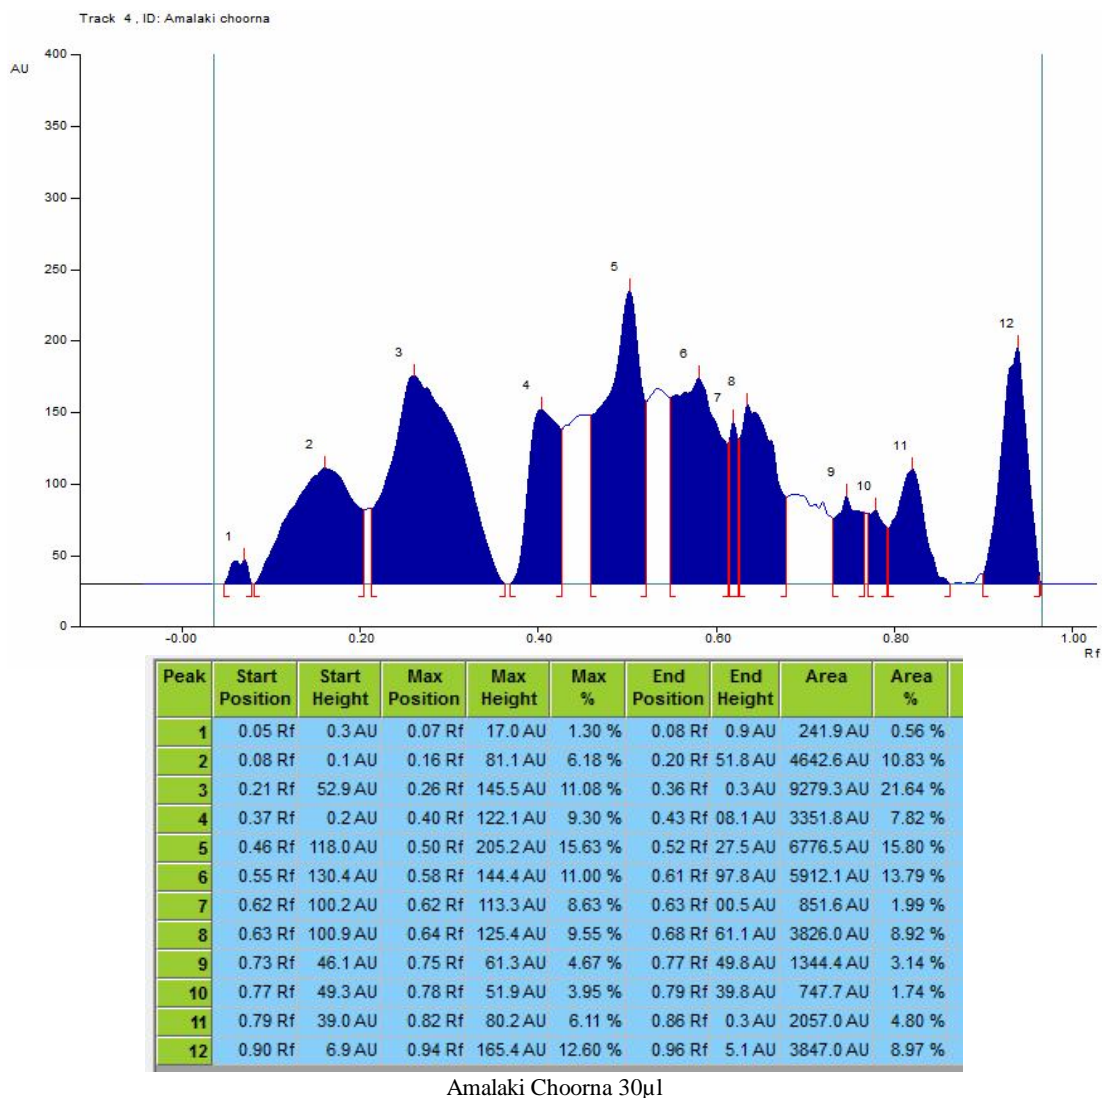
Track 4 , ID: Amalaki choorna

AU
400
350
300
250
200
150
100
50
0

-0.00 0.20 0.40 0.60 0.80 1.00
Rf

1 2 3 4 5 6 7 8 9 10 11 12

| Peak | Start Position | Start Height | Max Position | Max Height | Max % | End Position | End Height | Area | Area % |
|---|---|---|---|---|---|---|---|---|---|
| 1 | 0.05 Rf | 0.3 AU | 0.07 Rf | 17.0 AU | 1.30 % | 0.08 Rf | 0.9 AU | 241.9 AU | 0.56 % |
| 2 | 0.08 Rf | 0.1 AU | 0.16 Rf | 81.1 AU | 6.18 % | 0.20 Rf | 51.8 AU | 4642.6 AU | 10.83 % |
| 3 | 0.21 Rf | 52.9 AU | 0.26 Rf | 145.5 AU | 11.08 % | 0.36 Rf | 0.3 AU | 9279.3 AU | 21.64 % |
| 4 | 0.37 Rf | 0.2 AU | 0.40 Rf | 122.1 AU | 9.30 % | 0.43 Rf | 08.1 AU | 3351.8 AU | 7.82 % |
| 5 | 0.46 Rf | 118.0 AU | 0.50 Rf | 205.2 AU | 15.63 % | 0.52 Rf | 27.5 AU | 6776.5 AU | 15.80 % |
| 6 | 0.55 Rf | 130.4 AU | 0.58 Rf | 144.4 AU | 11.00 % | 0.61 Rf | 97.8 AU | 5912.1 AU | 13.79 % |
| 7 | 0.62 Rf | 100.2 AU | 0.62 Rf | 113.3 AU | 8.63 % | 0.63 Rf | 00.5 AU | 851.6 AU | 1.99 % |
| 8 | 0.63 Rf | 100.9 AU | 0.64 Rf | 125.4 AU | 9.55 % | 0.68 Rf | 61.1 AU | 3826.0 AU | 8.92 % |
| 9 | 0.73 Rf | 46.1 AU | 0.75 Rf | 61.3 AU | 4.67 % | 0.77 Rf | 49.8 AU | 1344.4 AU | 3.14 % |
| 10 | 0.77 Rf | 49.3 AU | 0.78 Rf | 51.9 AU | 3.95 % | 0.79 Rf | 39.8 AU | 747.7 AU | 1.74 % |
| 11 | 0.79 Rf | 39.0 AU | 0.82 Rf | 80.2 AU | 6.11 % | 0.86 Rf | 0.3 AU | 2057.0 AU | 4.80 % |
| 12 | 0.90 Rf | 6.9 AU | 0.94 Rf | 165.4 AU | 12.60 % | 0.96 Rf | 5.1 AU | 3847.0 AU | 8.97 % |

Amalaki Choorna 30µl